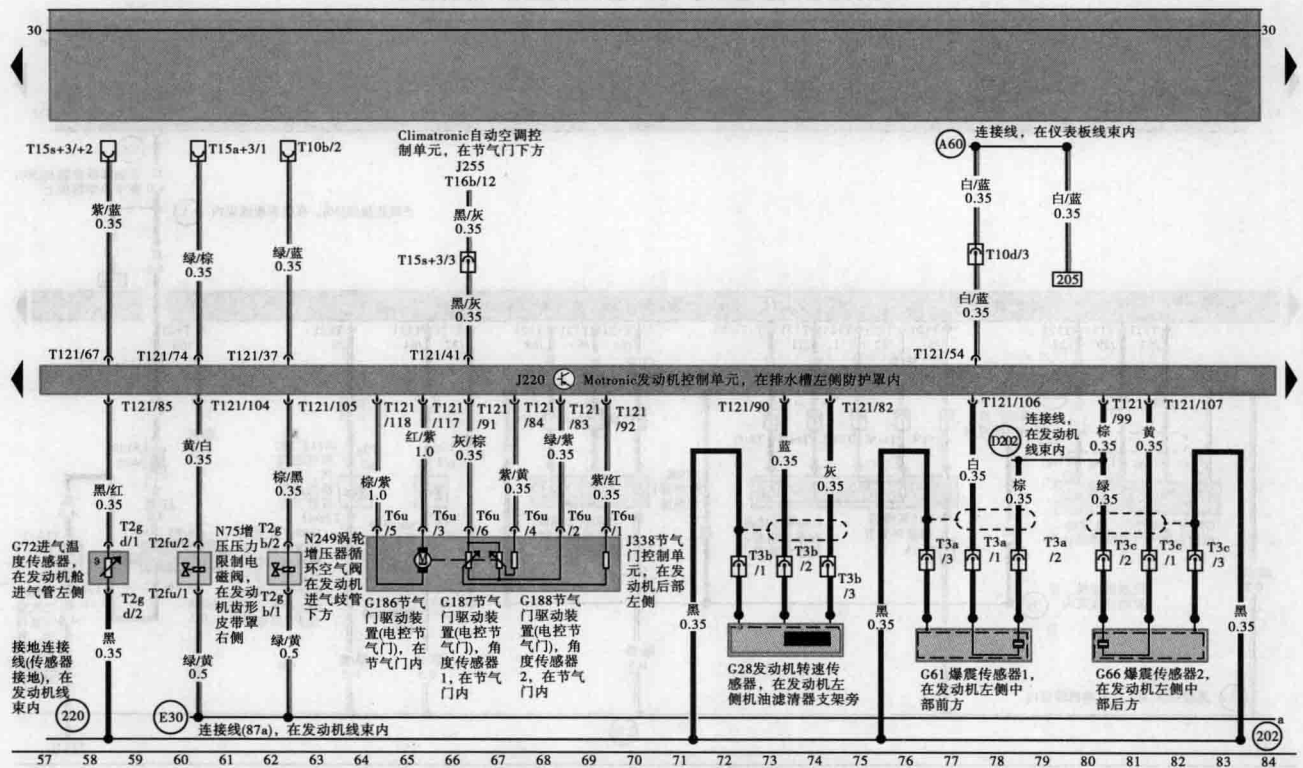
30

30

T15s+3/+2

T15a+3/1

T10b/2

Climatronic自动空调控制单元，在节气门下方
J255
T16b/12

A60 连接线，在仪表板线束内

紫/蓝
0.35

绿/棕
0.35

绿/蓝
0.35

黑/灰
0.35

T15s+3/3

黑/灰
0.35

白/蓝
0.35

T10d/3

白/蓝
0.35

白/蓝
0.35

205

T121/67

T121/74

T121/37

T121/41

T121/54

J220 Motronic发动机控制单元，在排水槽左侧防护罩内

T121/85

T121/104

T121/105

T121/118

T121/117

T121/91

T121/84

T121/83

T121/92

T121/90

T121/82

T121/106

T121/99

T121/107

黄/白
0.35

红/紫
1.0

灰/棕
0.35

绿/紫
0.35

蓝
0.35

灰
0.35

连接线，在发动机线束内

D202

棕
0.35

黄
0.35

黑/红
0.35

棕/黑
0.35

棕/紫
1.0

紫/黄
0.35

紫/红
0.35

白
0.35

棕
0.35

绿
0.35

T2g d/1

T2fu/2

T2g b/2

T6u /5

T6u /3

T6u /6

T6u /4

T6u /2

T6u /1

T3b /1

T3b /2

T3b /3

T3a /3

T3a /1

T3a /2

T3c /2

T3c /1

T3c /3

G72进气温度传感器，在发动机舱进气管左侧

N75增压压力限制电磁阀，在发动机齿形皮带罩右侧

N249涡轮增压器循环空气阀在发动机进气歧管下方

J338节气门控制单元，在发动机后部左侧

T2g d/2

T2fu/1

T2g b/1

G186节气门驱动装置(电控节气门)，在节气门内

G187节气门驱动装置(电控节气门)，角度传感器1，在节气门内

G188节气门驱动装置(电控节气门)，角度传感器2，在节气门内

黑
0.35

黑
0.35

黑
0.35

黑
0.35

G28发动机转速传感器，在发动机左侧机油滤清器支架旁

G61 爆震传感器1，在发动机左侧中部前方

G66 爆震传感器2，在发动机左侧中部后方

接地连接线(传感器接地)，在发动机线束内

绿/黄
0.5

绿/黄
0.5

220

E30

连接线(87a)，在发动机线束内

202

57 58 59 60 61 62 63 64 65 66 67 68 69 70 71 72 73 74 75 76 77 78 79 80 81 82 83 84